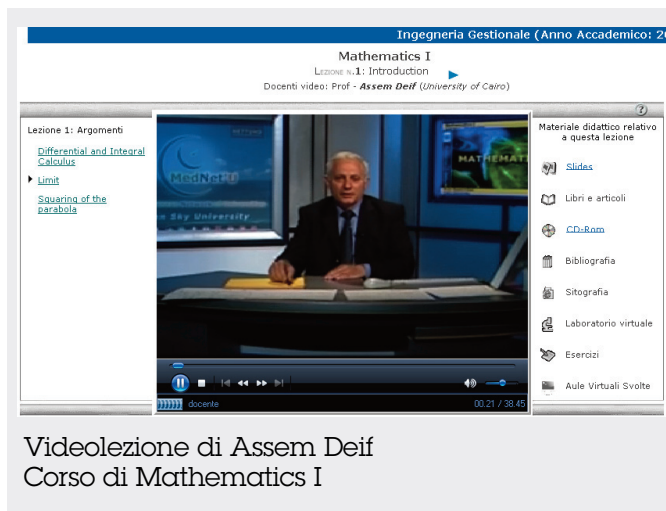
Ingegneria Gestionale (Anno Accademico: 20

Mathematics I

LEZIONE N.1: Introduction

Docenti video: Prof - Assem Deif (University of Cairo)

Lezione 1: Argomenti

Differential and Integral Calculus

Limit

Squaring of the parabola

MedNet

Sky University

MATHEMATICS

docente

00.21 / 38.45

Materiale didattico relativo a questa lezione

Slides

Libri e articoli

CD-Rom

Bibliografia

Sitografia

Laboratorio virtuale

Esercizi

Aule Virtuali Svolte

Videolezione di Assem Deif
Corso di Mathematics I